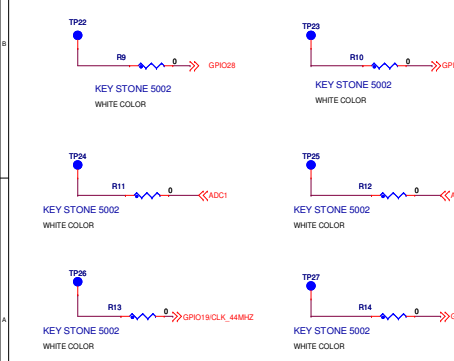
B

TP22

R9

0

GPIO28

KEY STONE 5002

WHITE COLOR

TP23

R10

0

GPI

KEY STONE 5002

WHITE COLOR

TP24

R11

0

ADC1

KEY STONE 5002

WHITE COLOR

TP25

R12

0

A

KEY STONE 5002

WHITE COLOR

A

TP26

R13

0

GPIO19/CLK_44MHZ

KEY STONE 5002

WHITE COLOR

TP27

R14

0

KEY STONE 5002

WHITE COLOR